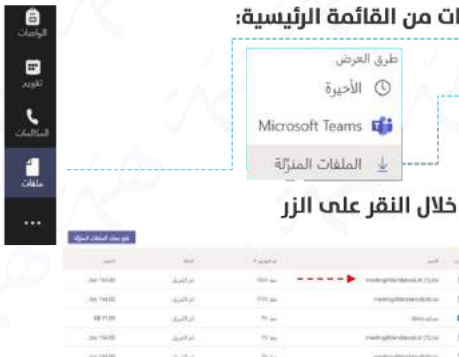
الواجبات
تقويم
المكالمات
ملفات
...

ات من القائمة الرئيسية:

طرق العرض
الأخيرة
Microsoft Teams
الملفات المنزّلة

خلال النقر على الزر

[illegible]

| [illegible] | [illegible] | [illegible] | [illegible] |
|---|---|---|---|
| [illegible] | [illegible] | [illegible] | meetingAttendanceList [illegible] |
| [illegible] | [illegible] | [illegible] | meetingAttendanceList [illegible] |
| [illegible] | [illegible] | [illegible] | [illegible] |
| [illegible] | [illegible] | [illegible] | meetingAttendanceList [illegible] |
| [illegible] | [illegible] | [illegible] | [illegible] |